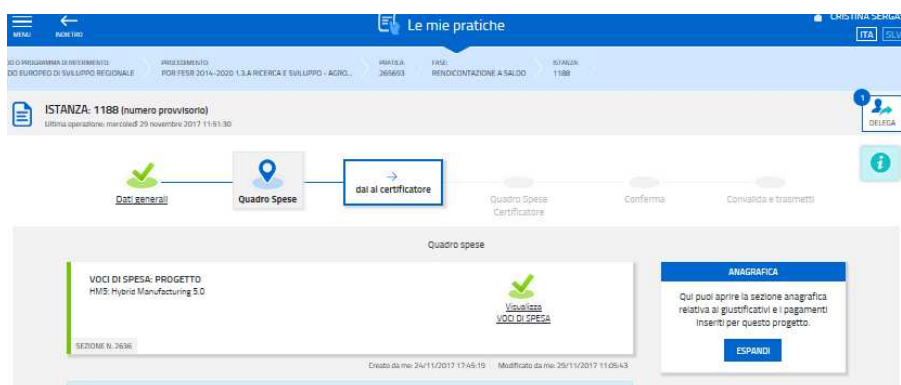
MENU INDIETRO

Le mie pratiche

CRISTINA SERGA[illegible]
ITA SLV

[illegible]O PROGRAMMA DI RIFERIMENTO: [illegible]DO EUROPEO DI SVILUPPO REGIONALE
PROCEDIMENTO: POR FESR 2014-2020 1.3.A RICERCA E SVILUPPO - AGRO...
PRATICA: 265653
FASE: RENDICONTAZIONE A SALDO
ISTANZA: 1188

ISTANZA: 1188 (numero provvisorio)
Ultima operazione: mercoledì 29 novembre 2017 11:51:30

1
DELEGA

Dati generali
Quadro Spese
dai al certificatore
Quadro Spese Certificatore
Conferma
Convalida e trasmetti

Quadro spese

VOCI DI SPESA: PROGETTO
HM5: Hybrid Manufacturing 5.0

Visualizza VOCI DI SPESA

SEZIONE N. 2636

Creato da me: 24/11/2017 17:45:19 Modificato da me: 29/11/2017 11:05:43

ANAGRAFICA
Qui puoi aprire la sezione anagrafica relativa ai giustificativi e i pagamenti inseriti per questo progetto.
ESPANDI